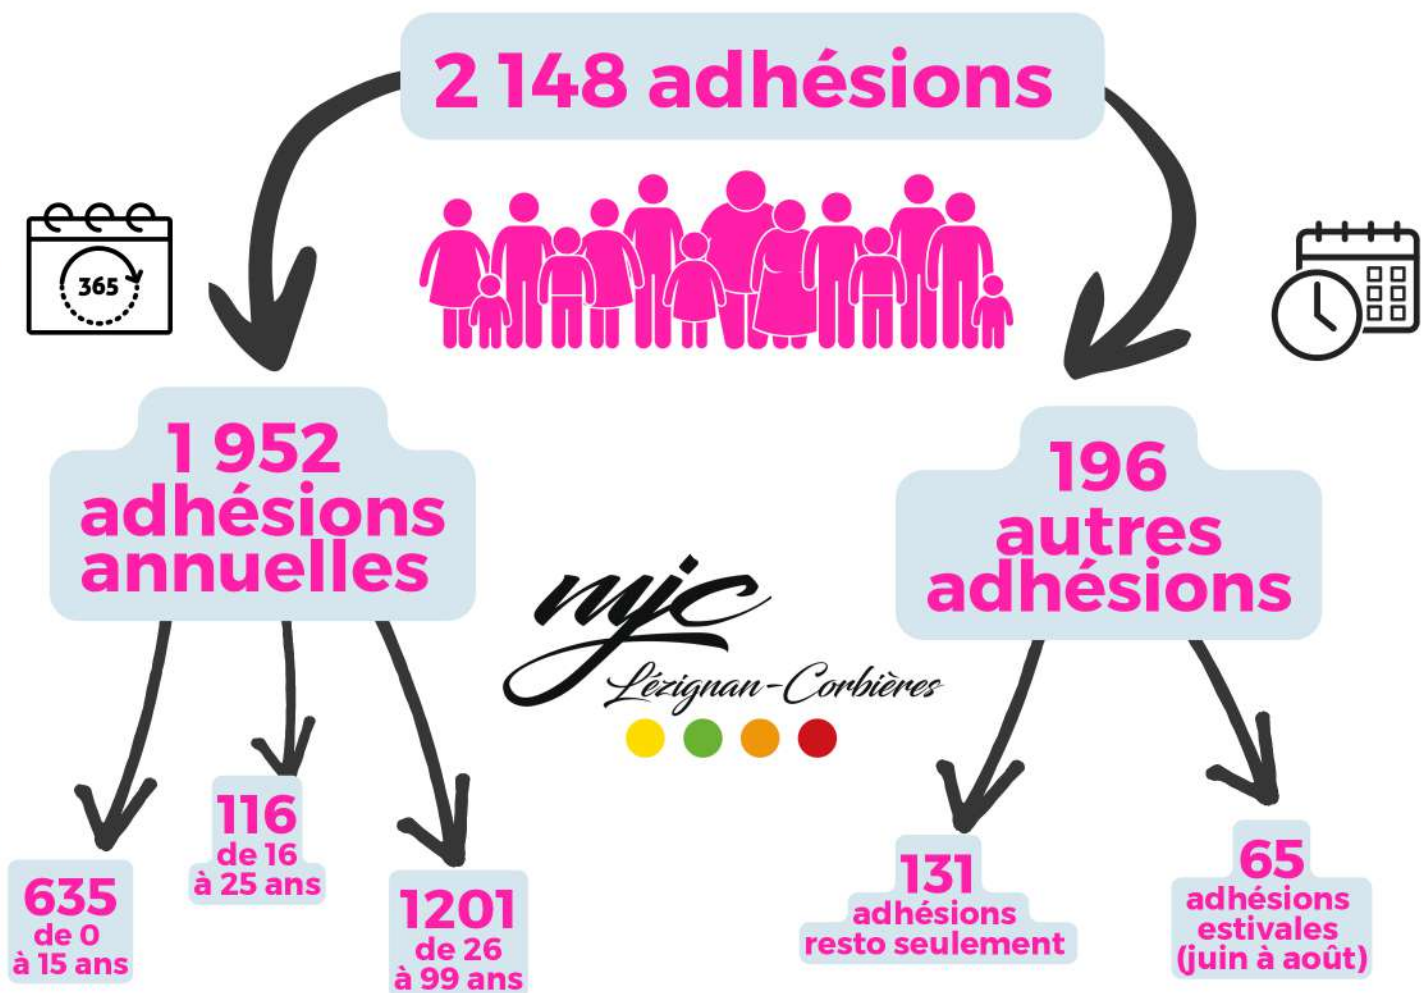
2 148 adhésions

365

1 952 adhésions annuelles

mjc
Lézignan-Corbières

196 autres adhésions

635 de 0 à 15 ans

116 de 16 à 25 ans

1201 de 26 à 99 ans

131 adhésions resto seulement

65 adhésions estivales (juin à août)